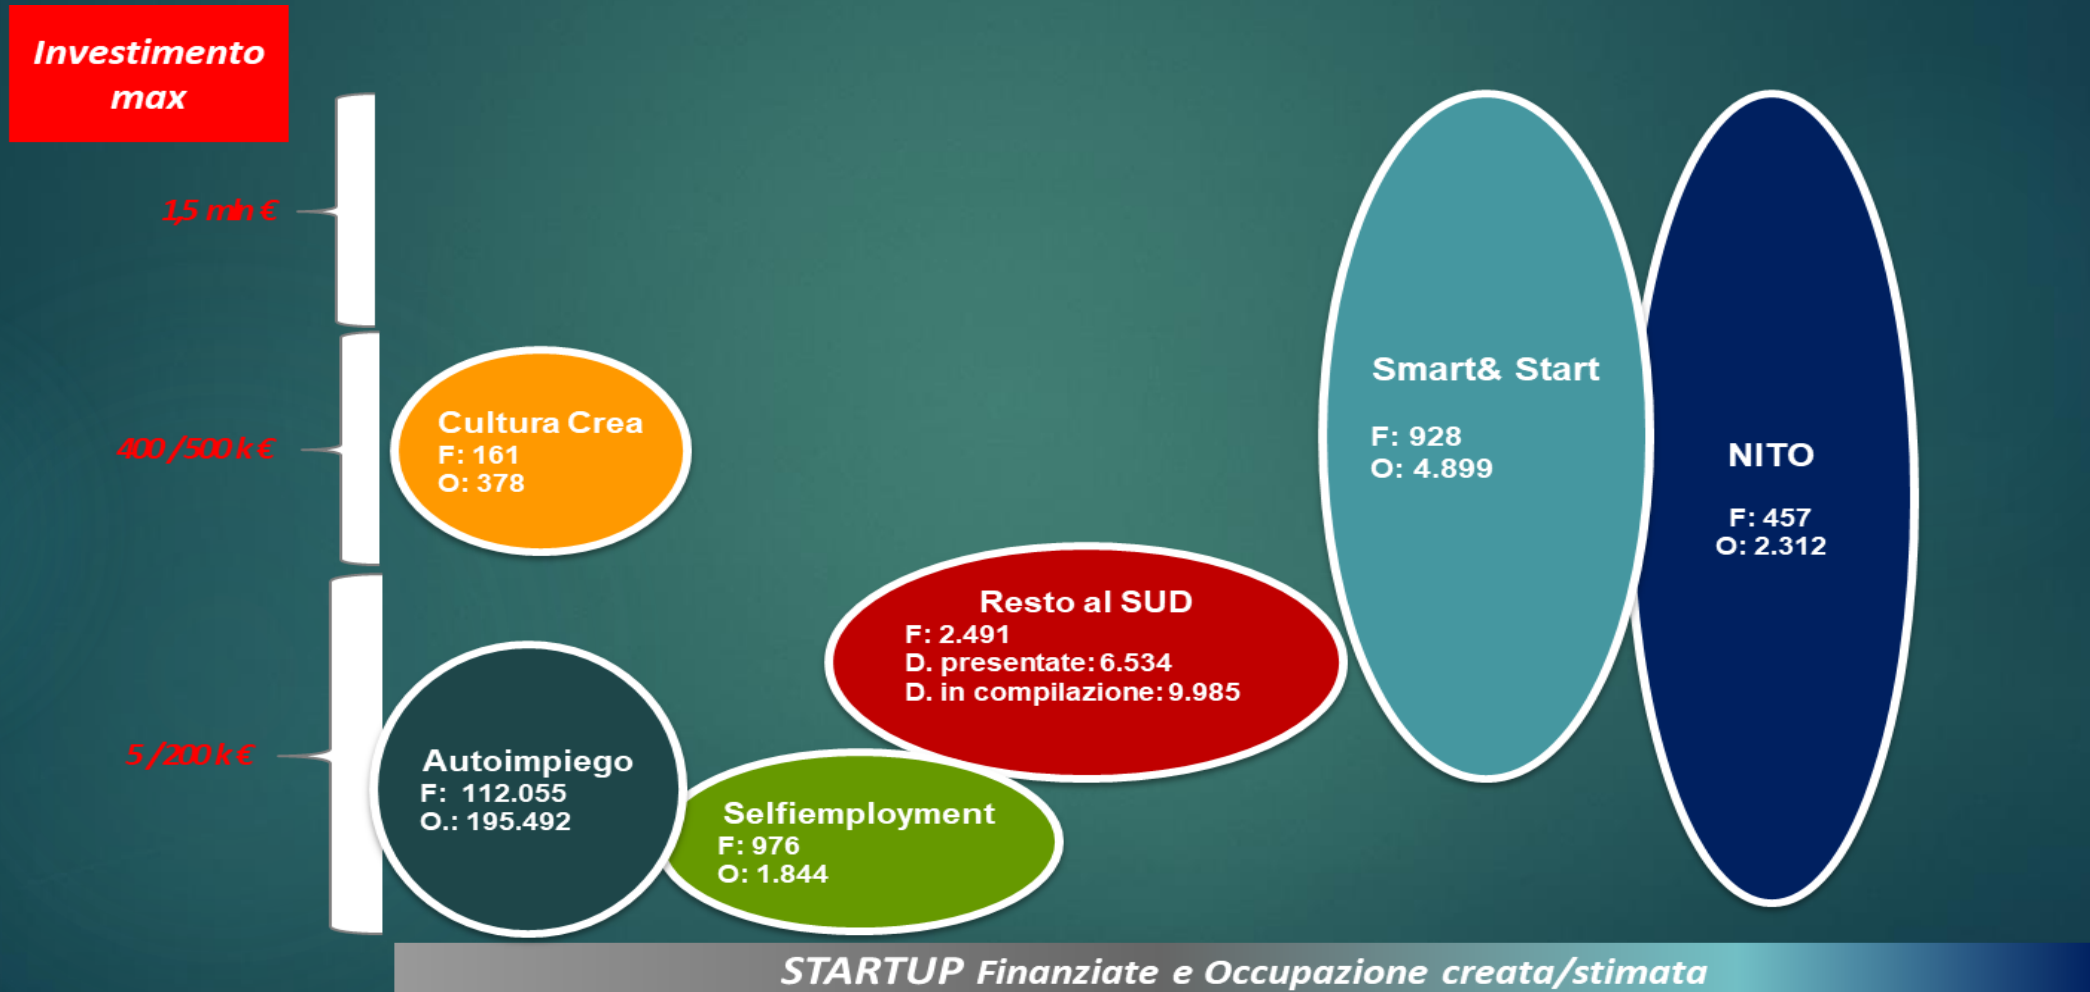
Investimento max

1,5 mln €

400/500 k €

5/200 k €

Cultura Crea
F: 161
O: 378

Smart& Start
F: 928
O: 4.899

NITO
F: 457
O: 2.312

Resto al SUD
F: 2.491
D. presentate: 6.534
D. in compilazione: 9.985

Autoimpiego
F: 112.055
O.: 195.492

Selfiemployment
F: 976
O: 1.844

STARTUP Finanziate e Occupazione creata/stimata